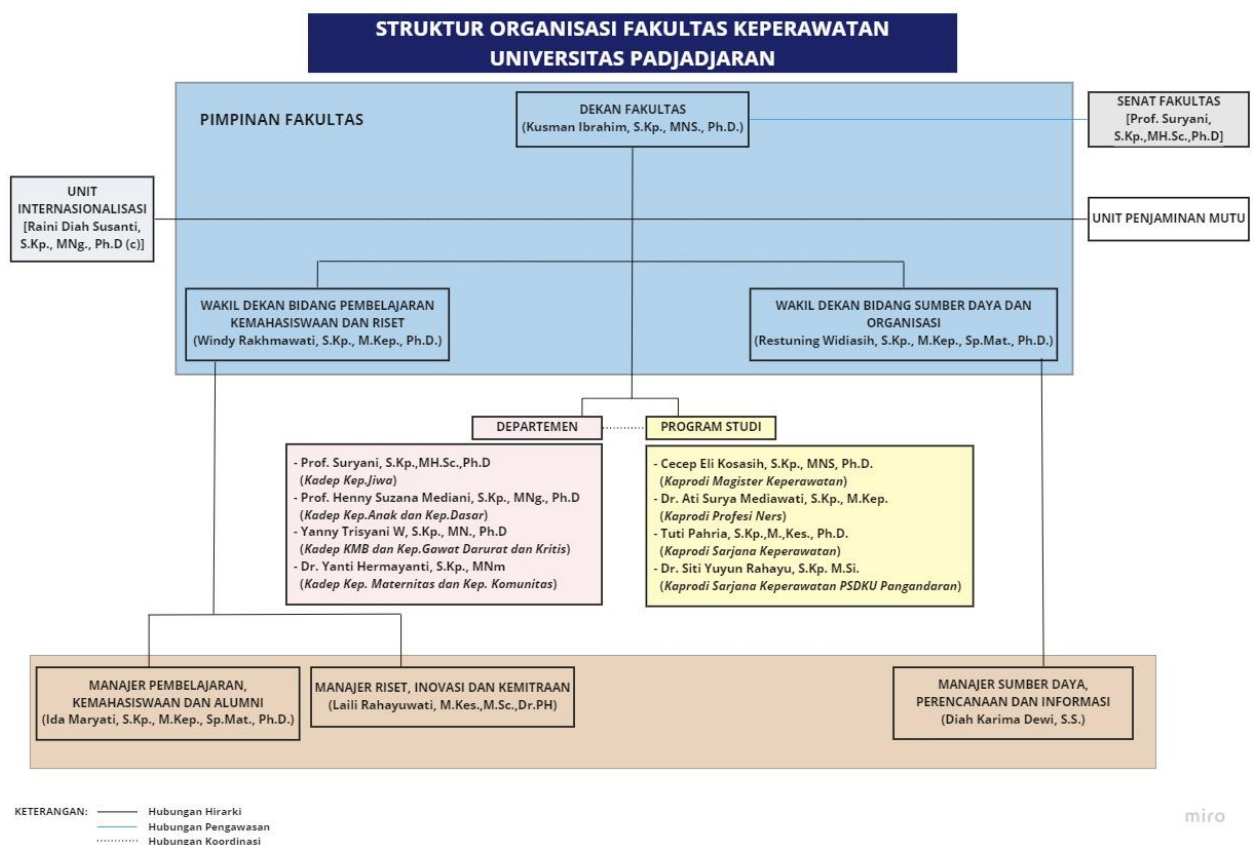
STRUKTUR ORGANISASI FAKULTAS KEPERAWATAN UNIVERSITAS PADJADJARAN

PIMPINAN FAKULTAS

DEKAN FAKULTAS
(Kusman Ibrahim, S.Kp., MNS., Ph.D.)

SENAT FAKULTAS
[Prof. Suryani, S.Kp.,MH.Sc.,Ph.D]

UNIT INTERNASIONALISASI
[Raini Diah Susanti, S.Kp., MNg., Ph.D (c)]

UNIT PENJAMINAN MUTU

WAKIL DEKAN BIDANG PEMBELAJARAN KEMAHASISWAAN DAN RISET
(Windy Rakhmawati, S.Kp., M.Kep., Ph.D.)

WAKIL DEKAN BIDANG SUMBER DAYA DAN ORGANISASI
(Restuning Widiasih, S.Kp., M.Kep., Sp.Mat., Ph.D.)

DEPARTEMEN

PROGRAM STUDI

- Prof. Suryani, S.Kp.,MH.Sc.,Ph.D
(Kadep Kep.Jiwa)
- Prof. Henny Suzana Mediani, S.Kp., MNg., Ph.D
(Kadep Kep.Anak dan Kep.Dasar)
- Yanny Trisyani W, S.Kp., MN., Ph.D
(Kadep KMB dan Kep.Gawat Darurat dan Kritis)
- Dr. Yanti Hermayanti, S.Kp., MNm
(Kadep Kep. Maternitas dan Kep. Komunitas)

- Cecep Eli Kosasih, S.Kp., MNS, Ph.D.
(Kaprodi Magister Keperawatan)
- Dr. Ati Surya Mediawati, S.Kp., M.Kep.
(Kaprodi Profesi Ners)
- Tuti Pahria, S.Kp.,M.,Kes., Ph.D.
(Kaprodi Sarjana Keperawatan)
- Dr. Siti Yuyun Rahayu, S.Kp. M.Si.
(Kaprodi Sarjana Keperawatan PSDKU Pangandaran)

MANAJER PEMBELAJARAN, KEMAHASISWAAN DAN ALUMNI
(Ida Maryati, S.Kp., M.Kep., Sp.Mat., Ph.D.)

MANAJER RISET, INOVASI DAN KEMITRAAN
(Laili Rahayuwati, M.Kes.,M.Sc.,Dr.PH)

MANAJER SUMBER DAYA, PERENCANAAN DAN INFORMASI
(Diah Karima Dewi, S.S.)

KETERANGAN: Hubungan Hirarki
Hubungan Pengawasan
Hubungan Koordinasi

miro